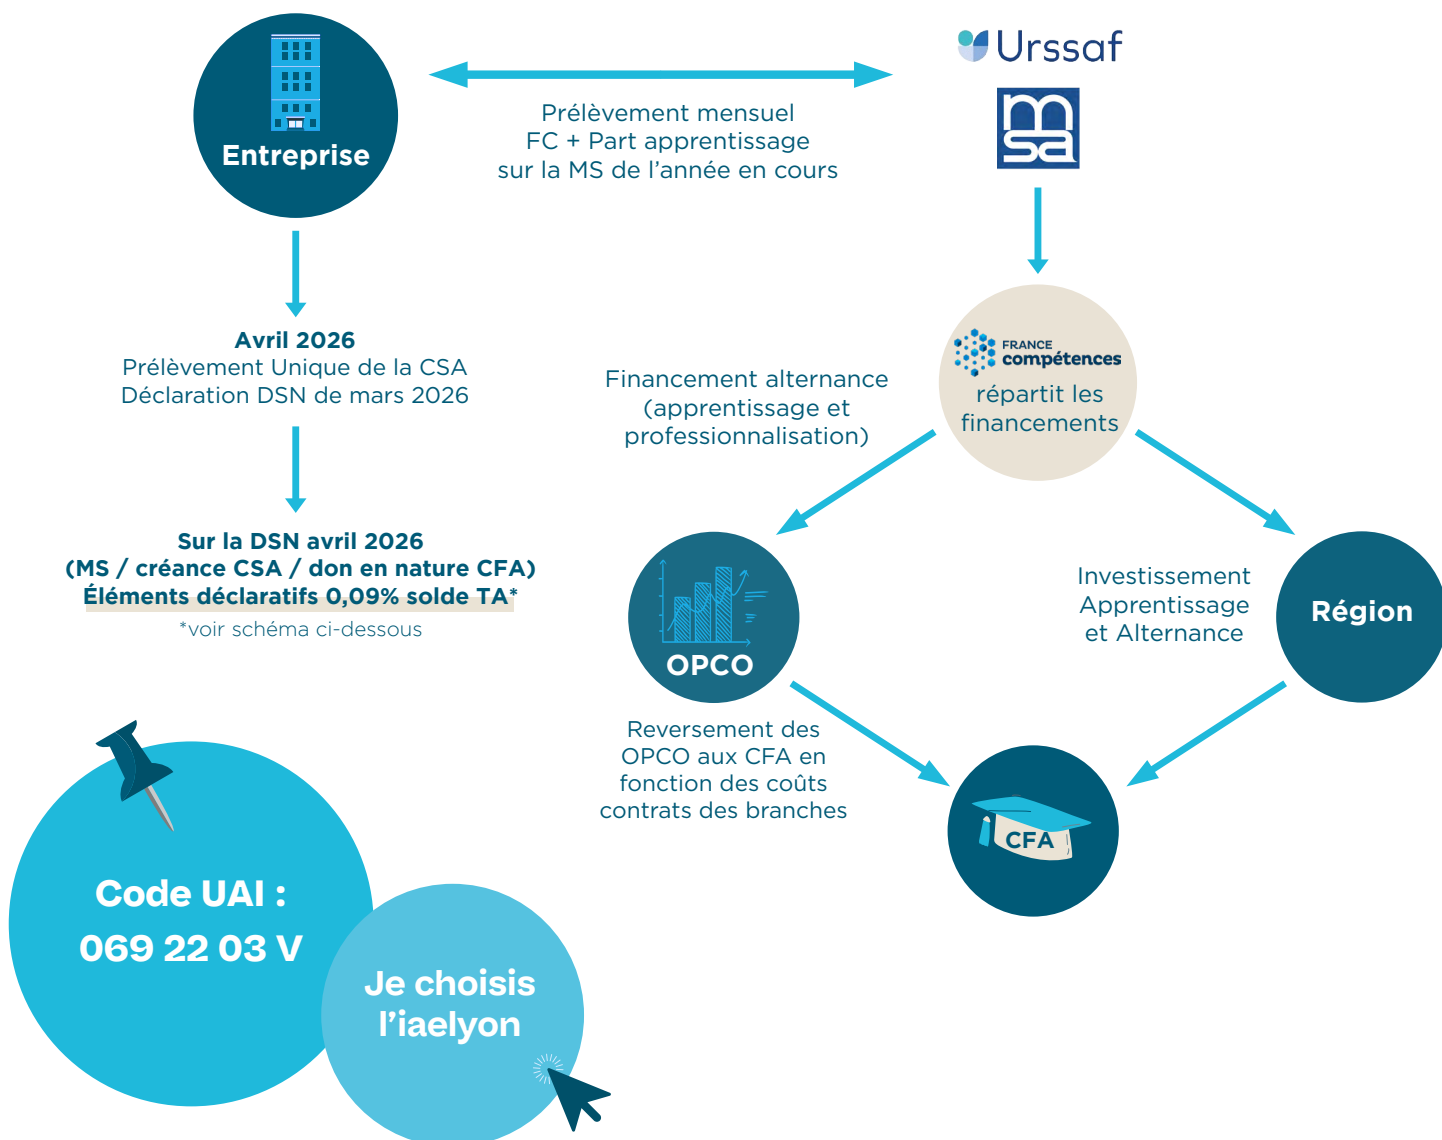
Entreprise

Prélèvement mensuel
FC + Part apprentissage
sur la MS de l'année en cours

Urssaf

msa

Avril 2026
Prélèvement Unique de la CSA
Déclaration DSN de mars 2026

Sur la DSN avril 2026
(MS / créance CSA / don en nature CFA)
Éléments déclaratifs 0,09% solde TA*
*voir schéma ci-dessous

FRANCE compétences
répartit les financements

Financement alternance (apprentissage et professionnalisation)

OPCO

Investissement Apprentissage et Alternance

Région

Reversement des OPCO aux CFA en fonction des coûts contrats des branches

CFA

Code UAI :
069 22 03 V

Je choisis l'iaelyon